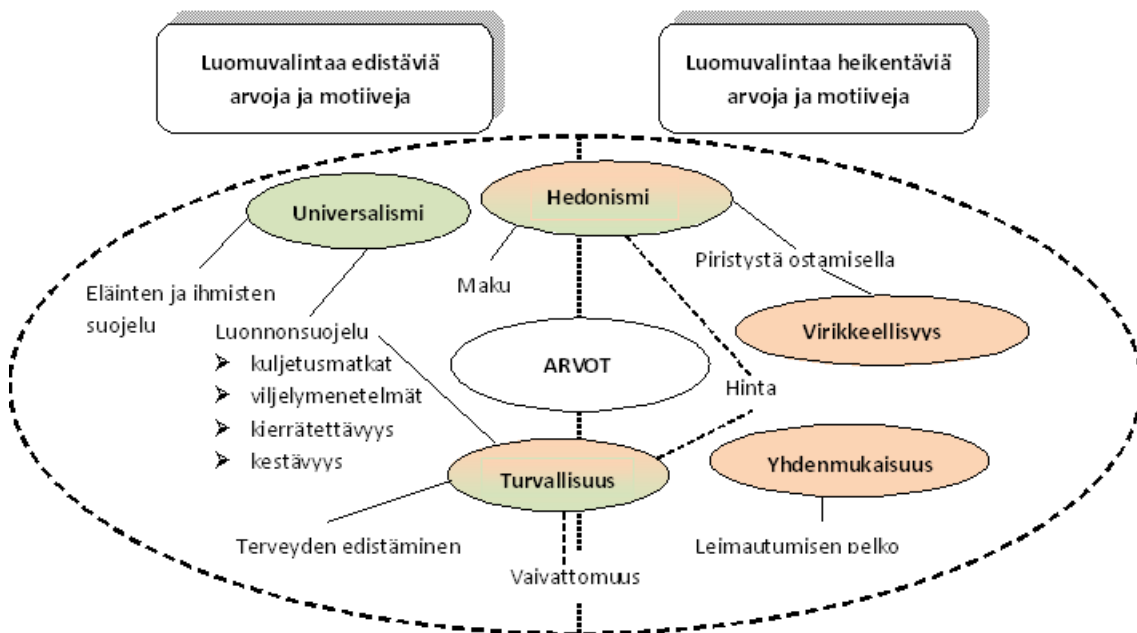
Luomuvalintaa edistäviä arvoja ja motiiveja

Luomuvalintaa heikentäviä arvoja ja motiiveja

Universalismi

Hedonismi

Eläinten ja ihmisten suojelu

Maku

Piristystä ostamisella

Luonnonsuojelu
➤ kuljetusmatkat
➤ viljelymenetelmät
➤ kierrätettävyys
➤ kestävyys

Virikkeellisyys

ARVOT

Hinta

Turvallisuus

Yhdenmukaisuus

Terveyden edistäminen

Leimautumisen pelko

Vaivattomuus